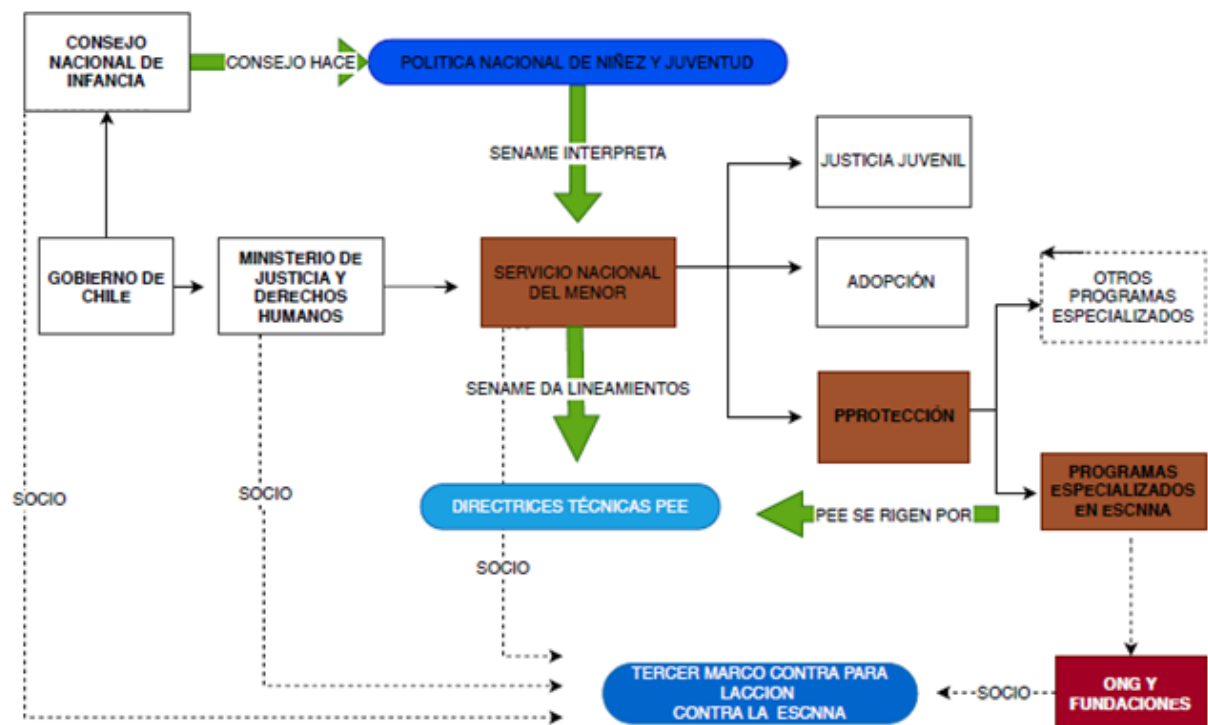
CONSEJO NACIONAL DE INFANCIA

CONSEJO HACE

POLITICA NACIONAL DE NIÑEZ Y JUVENTUD

SENAME INTERPRETA

JUSTICIA JUVENIL

GOBIERNO DE CHILE

MINISTERIO DE JUSTICIA Y DERECHOS HUMANOS

SERVICIO NACIONAL DEL MENOR

ADOPCIÓN

OTROS PROGRAMAS ESPECIALIZADOS

SENAME DA LINEAMIENTOS

PPROTECCIÓN

SOCIO

SOCIO

PROGRAMAS ESPECIALIZADOS EN ESCNNA

DIRECTRICES TÉCNICAS PEE

PEE SE RIGEN POR

SOCIO

TERCER MARCO CONTRA PARA LACCION CONTRA LA ESCNNA

SOCIO

ONG Y FUNDACIONES